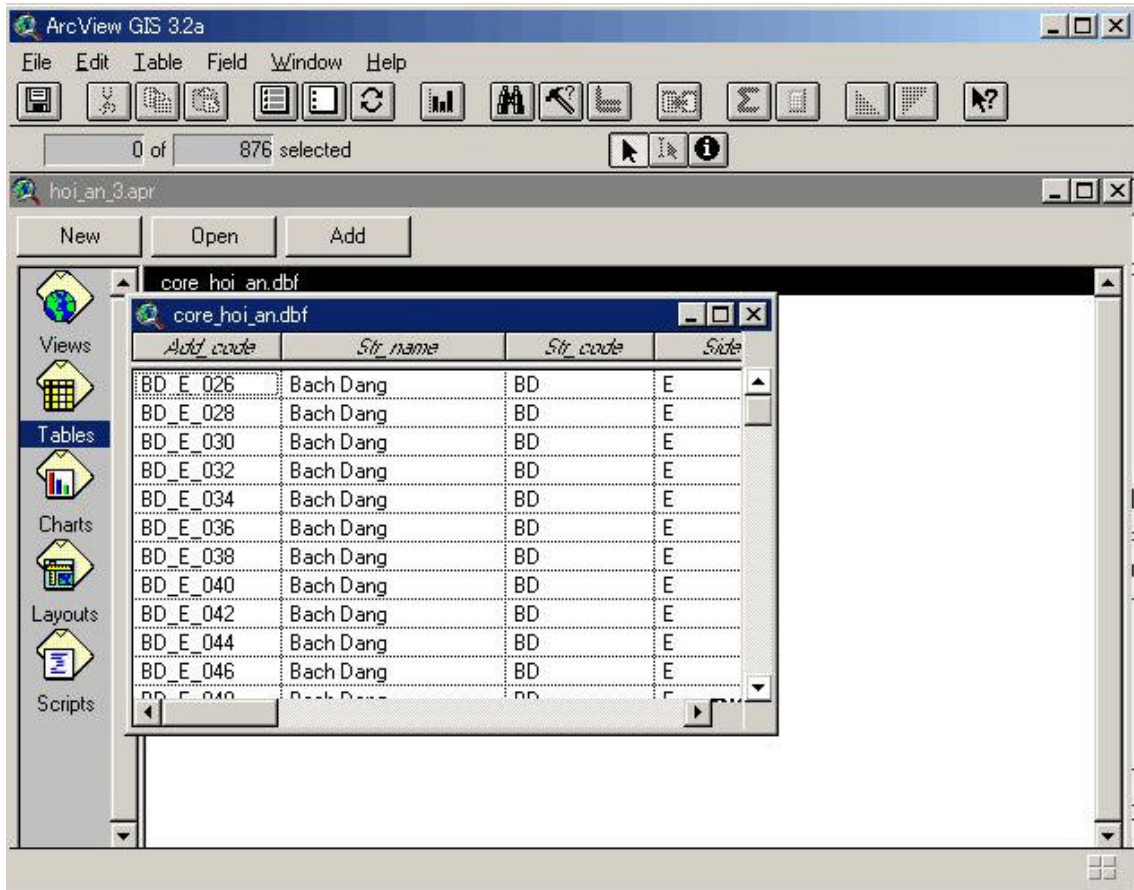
ArcView GIS 3.2a

File Edit Table Field Window Help

0 of 876 selected

hoi_an_3.apr

New Open Add

Views

Tables

Charts

Layouts

Scripts

core_hoi_an.dbf

core_hoi_an.dbf

| Add_code | Str_name | Str_code | Side |
|---|---|---|---|
| BD_E_026 | Bach Dang | BD | E |
| BD_E_028 | Bach Dang | BD | E |
| BD_E_030 | Bach Dang | BD | E |
| BD_E_032 | Bach Dang | BD | E |
| BD_E_034 | Bach Dang | BD | E |
| BD_E_036 | Bach Dang | BD | E |
| BD_E_038 | Bach Dang | BD | E |
| BD_E_040 | Bach Dang | BD | E |
| BD_E_042 | Bach Dang | BD | E |
| BD_E_044 | Bach Dang | BD | E |
| BD_E_046 | Bach Dang | BD | E |
| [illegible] | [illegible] | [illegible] | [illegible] |